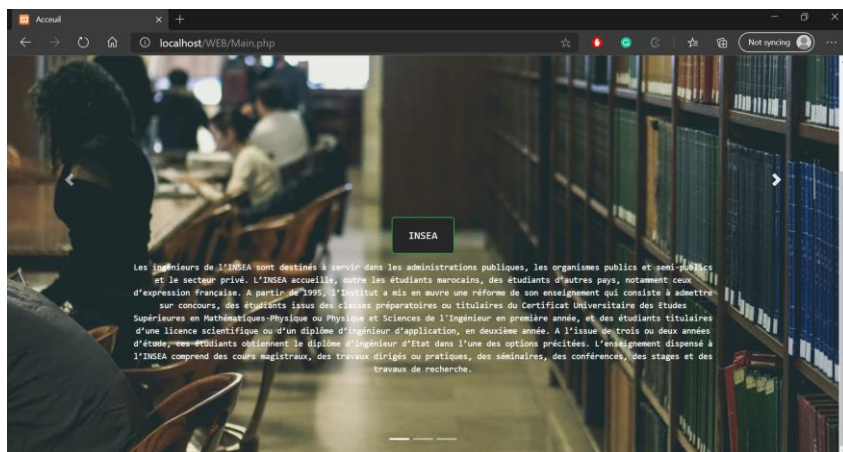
Acceuil

localhost/WEB/Main.php

Not syncing

INSEA

Les ingénieurs de l'INSEA sont destinés à servir dans les administrations publiques, les organismes publics et semi-publics et le secteur privé. L'INSEA accueille, outre les étudiants marocains, des étudiants d'autres pays, notamment ceux d'expression française. A partir de 1995, l'Institut a mis en œuvre une réforme de son enseignement qui consiste à admettre sur concours, des étudiants issus des classes préparatoires ou titulaires du Certificat Universitaire des Etudes Supérieures en Mathématiques-Physique ou Physique et Sciences de l'Ingénieur en première année, et des étudiants titulaires d'une licence scientifique ou d'un diplôme d'ingénieur d'application, en deuxième année. A l'issue de trois ou deux années d'étude, ces étudiants obtiennent le diplôme d'ingénieur d'Etat dans l'une des options précitées. L'enseignement dispensé à l'INSEA comprend des cours magistraux, des travaux dirigés ou pratiques, des séminaires, des conférences, des stages et des travaux de recherche.